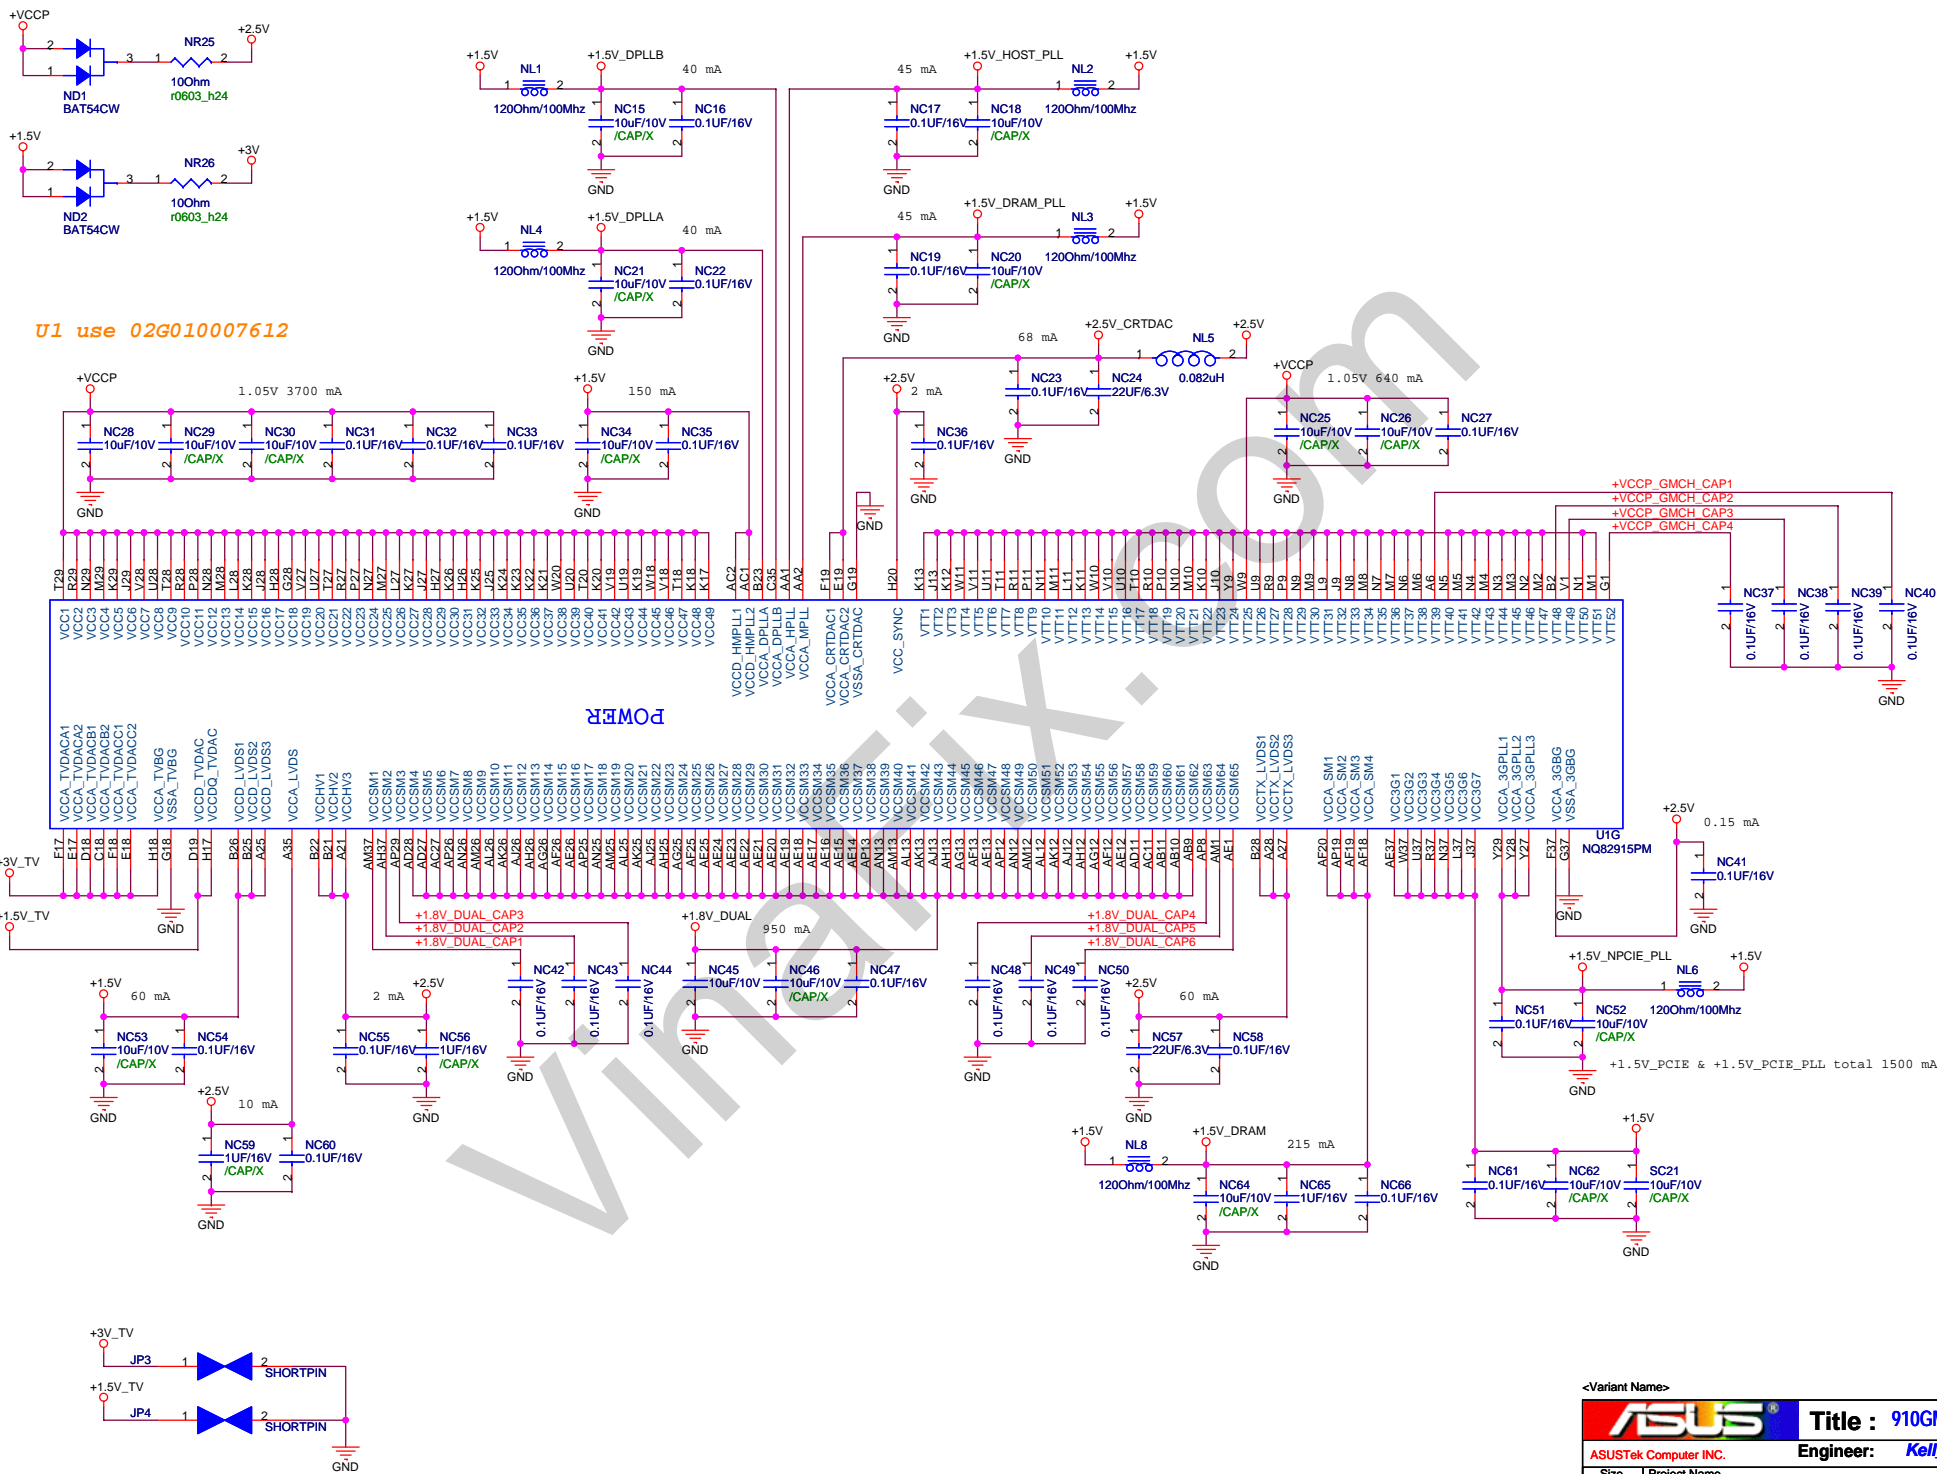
+VCCP
2
1
3
1
NR25
2
+2.5V
10Ohm
r0603_h24
ND1
BAT54CW

+1.5V
2
1
3
1
NR26
2
+3V
10Ohm
r0603_h24
ND2
BAT54CW

U1 use 02G010007612

+1.5V NL1 +1.5V_DPLLB 40 mA
120Ohm/100Mhz NC15 10uF/10V /CAP/X NC16 0.1UF/16V
GND

+1.5V NL4 +1.5V_DPLLA 40 mA
120Ohm/100Mhz NC21 10uF/10V /CAP/X NC22 0.1UF/16V
GND

45 mA +1.5V_HOST_PLL NL2 +1.5V
NC17 0.1UF/16V NC18 10uF/10V /CAP/X 120Ohm/100Mhz
GND

45 mA +1.5V_DRAM_PLL NL3 +1.5V
NC19 0.1UF/16V NC20 10uF/10V /CAP/X 120Ohm/100Mhz
GND

+2.5V_CRTDAC NL5 +2.5V
68 mA
NC23 0.1UF/16V NC24 22UF/6.3V 0.082uH
GND

+2.5V 2 mA
NC36 0.1UF/16V
GND

+VCCP 1.05V 640 mA
NC25 10uF/10V /CAP/X NC26 10uF/10V /CAP/X NC27 0.1UF/16V
GND

+VCCP 1.05V 3700 mA
NC28 10uF/10V NC29 10uF/10V /CAP/X NC30 10uF/10V /CAP/X NC31 0.1UF/16V NC32 0.1UF/16V NC33 0.1UF/16V
GND

+1.5V 150 mA
NC34 10uF/10V /CAP/X NC35 0.1UF/16V
GND

GND

+VCCP_GMCH_CAP1
+VCCP_GMCH_CAP2
+VCCP_GMCH_CAP3
+VCCP_GMCH_CAP4

NC37 0.1UF/16V NC38 0.1UF/16V NC39 0.1UF/16V NC40 0.1UF/16V
GND

POWER

U1G
NQ82915PM

+2.5V 0.15 mA
NC41 0.1UF/16V
GND

+3V_TV
+1.5V_TV
GND

+1.5V 60 mA
NC53 10uF/10V /CAP/X NC54 0.1UF/16V
GND

+2.5V 10 mA
NC59 1UF/16V /CAP/X NC60 0.1UF/16V
GND

2 mA +2.5V
NC55 0.1UF/16V NC56 1UF/16V /CAP/X
GND

+1.8V_DUAL_CAP3
+1.8V_DUAL_CAP2
+1.8V_DUAL_CAP1
NC42 0.1UF/16V NC43 0.1UF/16V NC44 0.1UF/16V
GND

+1.8V_DUAL 950 mA
NC45 10uF/10V NC46 10uF/10V /CAP/X NC47 0.1UF/16V
GND

+1.8V_DUAL_CAP4
+1.8V_DUAL_CAP5
+1.8V_DUAL_CAP6
NC48 0.1UF/16V NC49 0.1UF/16V NC50 0.1UF/16V
GND

+2.5V 60 mA
NC57 22UF/6.3V NC58 0.1UF/16V
GND

+1.5V_NPCIE_PLL NL6 +1.5V
NC51 0.1UF/16V NC52 10uF/10V /CAP/X 120Ohm/100Mhz
GND
+1.5V_PCIE & +1.5V_PCIE_PLL total 1500 mA

+1.5V NL8 +1.5V_DRAM 215 mA
120Ohm/100Mhz NC64 10uF/10V /CAP/X NC65 1UF/16V NC66 0.1UF/16V
GND

+1.5V
NC61 0.1UF/16V NC62 10uF/10V /CAP/X SC21 10uF/10V /CAP/X
GND

+3V_TV
JP3 1 2 SHORTPIN
+1.5V_TV
JP4 1 2 SHORTPIN
GND

<Variant Name>
ASUS
Title : 910GM
ASUSTek Computer INC.
Engineer: Kell
Vinafix.com